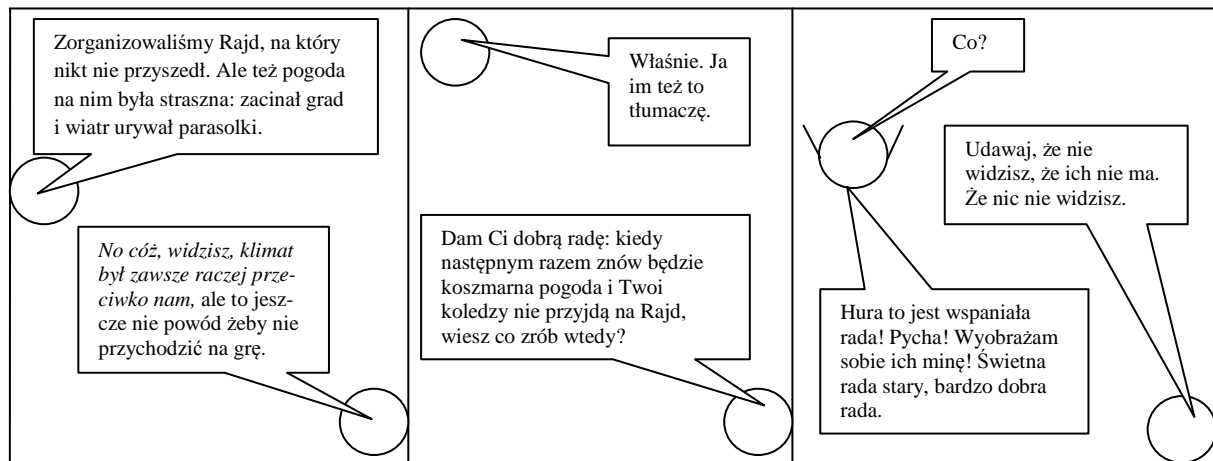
Zorganizowaliśmy Rajd, na który nikt nie przyszedł. Ale też pogoda na nim była straszna: zacinał grad i wiatr urywał parasolki.

*No cóż, widzisz, klimat był zawsze raczej przeciwko nam,* ale to jeszcze nie powód żeby nie przychodzić na grę.

Właśnie. Ja im też to tłumaczę.

Dam Ci dobrą radę: kiedy następnym razem znów będzie koszmarna pogoda i Twoi koledzy nie przyjdą na Rajd, wiesz co zrób wtedy?

Co?

Udawaj, że nie widzisz, że ich nie ma. Że nic nie widzisz.

Hura to jest wspaniała rada! Pycha! Wyobrażam sobie ich minę! Świetna rada stary, bardzo dobra rada.